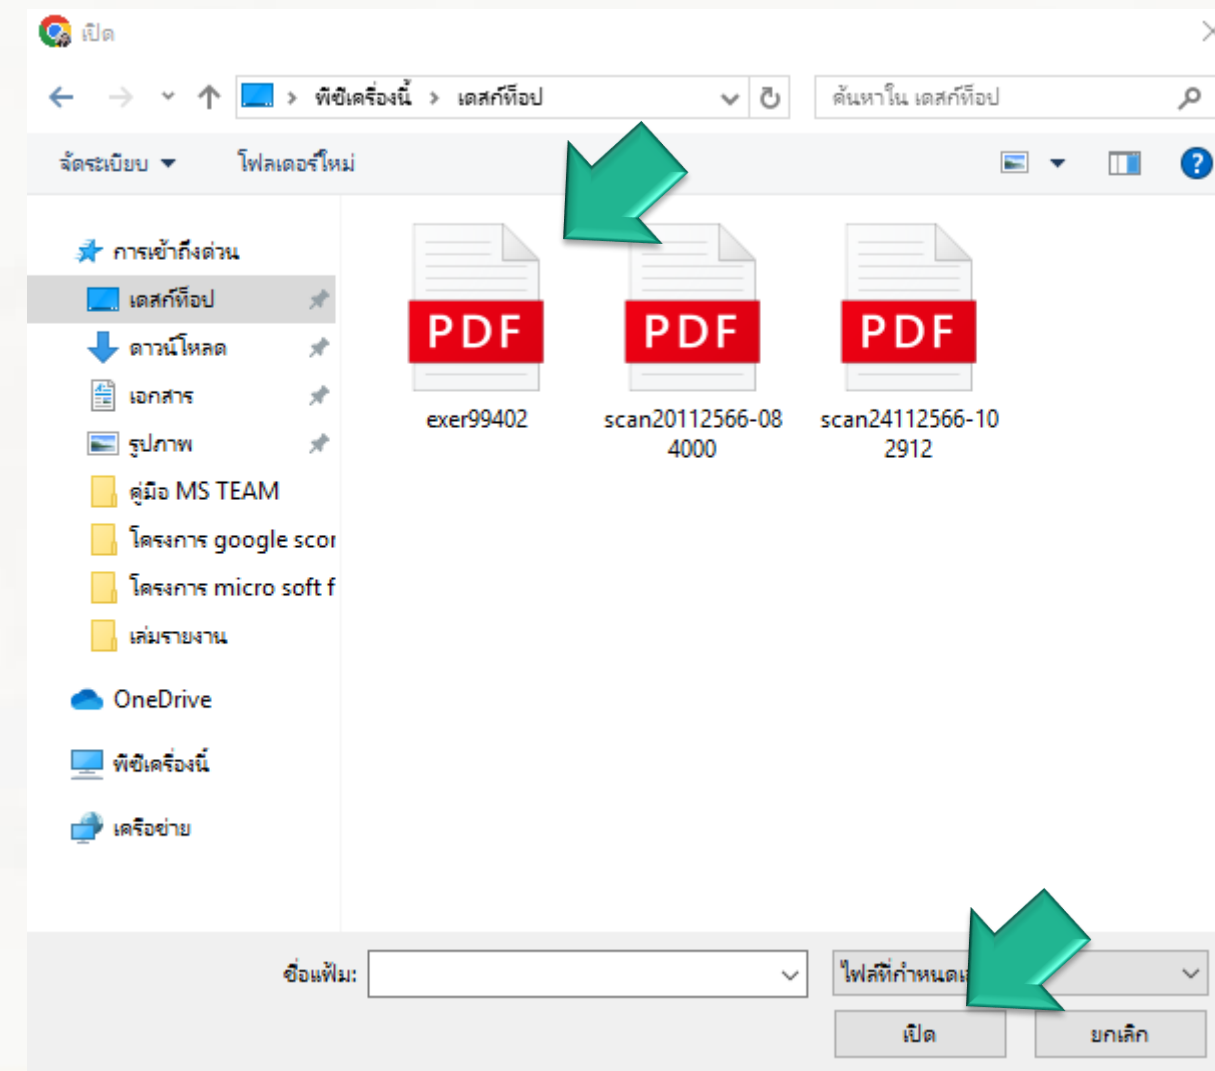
เปิด

พีซีเครื่องนี้ > เดสก์ท็อป

ค้นหาใน เดสก์ท็อป

จัดระเบียบ ▾

โฟลเดอร์ใหม่

การเข้าถึงด่วน

เดสก์ท็อป

ดาวน์โหลด

เอกสาร

รูปภาพ

คู่มือ MS TEAM

โครงการ google scor

โครงการ micro soft f

เล่มรายงาน

OneDrive

พีซีเครื่องนี้

เครือข่าย

PDF
exer99402

PDF
scan20112566-084000

PDF
scan24112566-102912

ชื่อแฟ้ม:

ไฟล์ที่กำหนดเ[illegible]

เปิด

ยกเลิก